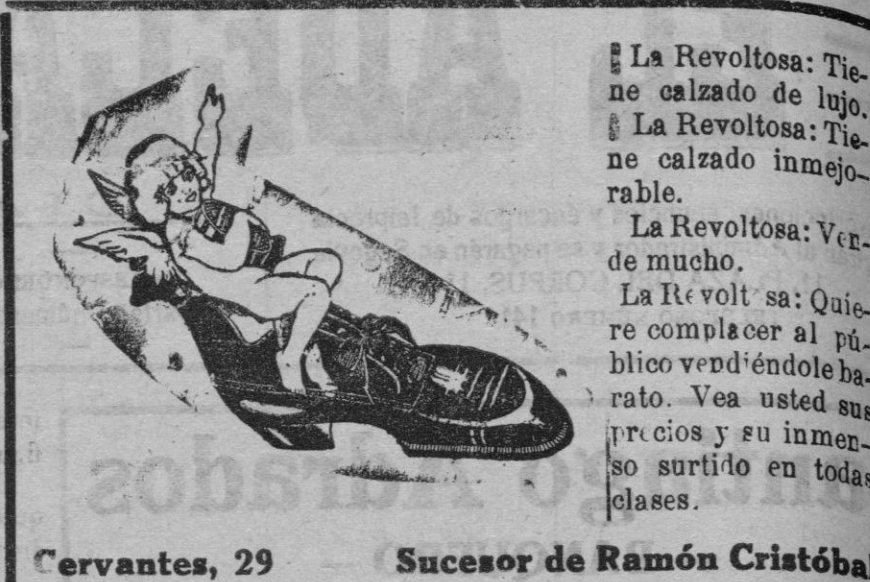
La Revoltosa: Tiene calzado de lujo.
La Revoltosa: Tiene calzado inmejorable.

La Revoltosa: Vende mucho.

La Revoltosa: Quiere complacer al público vendiéndole barato. Vea usted sus precios y su inmenso surtido en todas clases.

Cervantes, 29 Sucesor de Ramón Cristóbal